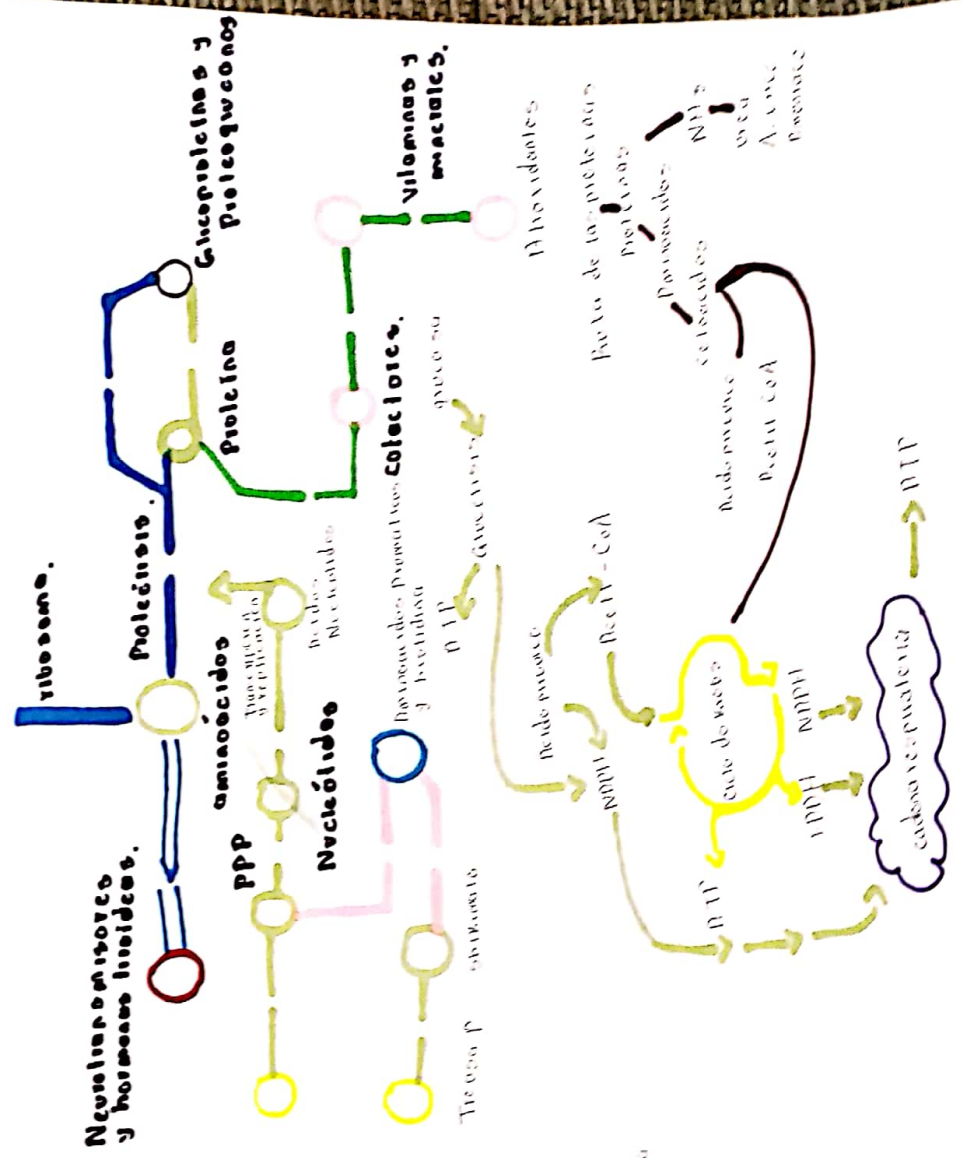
Neurotransmisores y hormonas lipídicas.

ribosoma.

Proteínas.

Glucoproteínas y Proteoglucanos

Proteína

Vitaminas y minerales.

aminoácidos

PPP

Nucleótidos

Transaminación y deaminación

Ácidos Nucleicos

Derivados Aromáticos y Oxidativos

Cofactores.

Antioxidantes

Glucosa 6 fosfato

ATP

Glucólisis

Glucosa

Ácido pirúvico

Acetil - CoA

NADH

Ciclo de Krebs

NADH

FADH

cadena respiratoria

ATP

ATP

Acido graso

Acetil CoA

cetogénesis

Aminoácidos

Proteínas

Fuente de aminoácidos

$NH_3$

urea

Ácido úrico

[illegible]